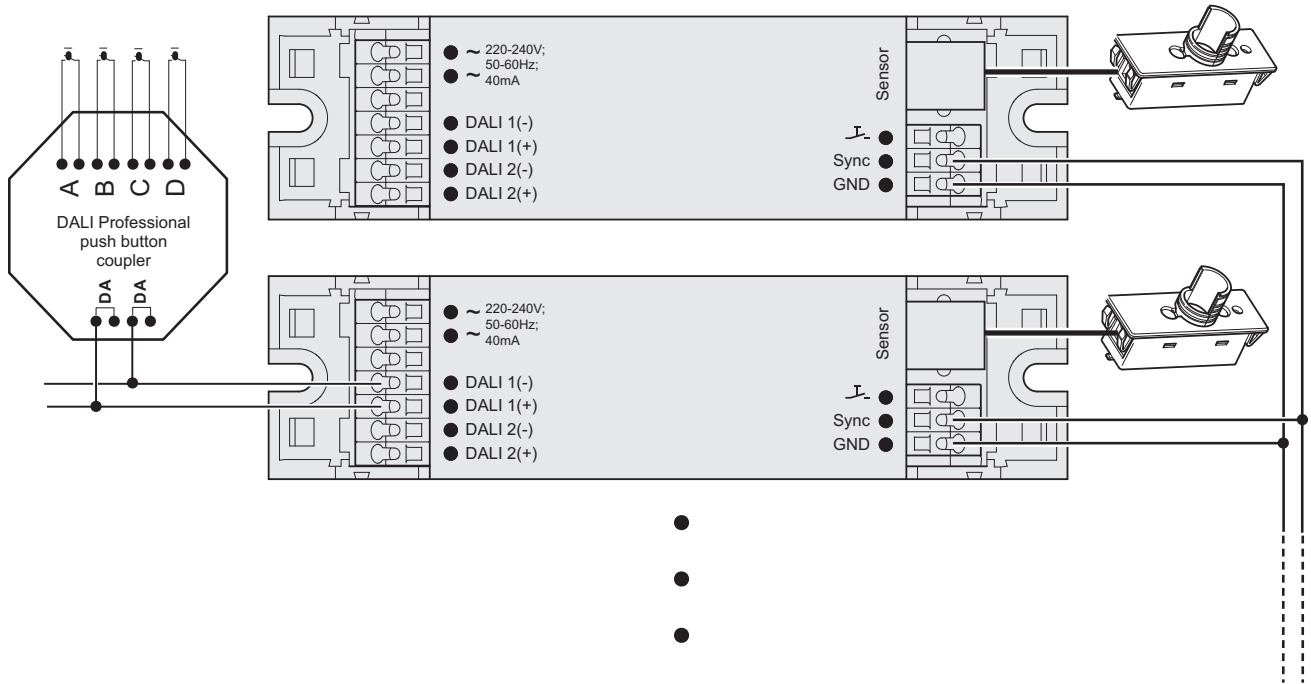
A B C D

DALI Professional push button coupler

DA DA

~ 220-240V; ~ 50-60Hz; 40mA

DALI 1(-)
DALI 1(+)
DALI 2(-)
DALI 2(+)

Sensor

Sync
GND

~ 220-240V; ~ 50-60Hz; 40mA

DALI 1(-)
DALI 1(+)
DALI 2(-)
DALI 2(+)

Sensor

Sync
GND